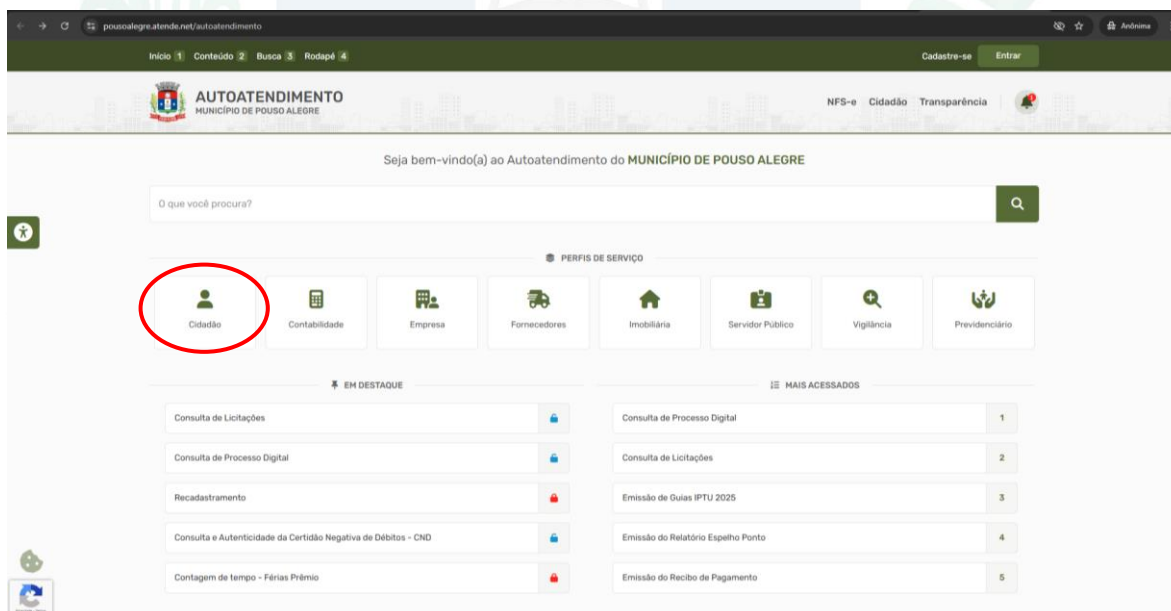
pousoalegre.atende.net/autoatendimento

Anônima

Início 1 Conteúdo 2 Busca 3 Rodapé 4

Cadastre-se Entrar

AUTOATENDIMENTO
MUNICÍPIO DE POUSO ALEGRE

NFS-e Cidadão Transparência

Seja bem-vindo(a) ao Autoatendimento do MUNICÍPIO DE POUSO ALEGRE

O que você procura?

PERFIS DE SERVIÇO

Cidadão
Contabilidade
Empresa
Fornecedores
Imobiliária
Servidor Público
Vigilância
Previdenciário

EM DESTAQUE

Consulta de Licitações
Consulta de Processo Digital
Recadastramento
Consulta e Autenticidade da Certidão Negativa de Débitos - CND
Contagem de tempo - Férias Prêmio

MAIS ACESSADOS

| | |
|---|---|
| Consulta de Processo Digital | 1 |
| Consulta de Licitações | 2 |
| Emissão de Guias IPTU 2025 | 3 |
| Emissão do Relatório Espelho Ponto | 4 |
| Emissão do Recibo de Pagamento | 5 |